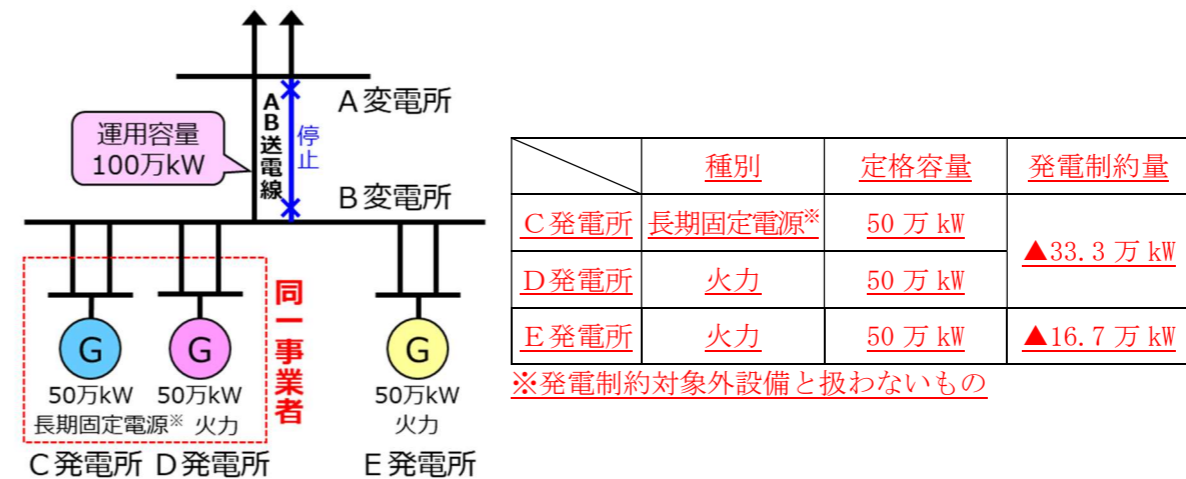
AB送電線

停止

A変電所

運用容量
100万kW

B変電所

G
50万kW
長期固定電源※

G
50万kW
火力

同一事業者

G
50万kW
火力

C発電所 D発電所 E発電所

| | 種別 | 定格容量 | 発電制約量 |
|---|---|---|---|
| C発電所 | 長期固定電源※ | 50万kW | ▲33.3万kW |
| D発電所 | 火力 | 50万kW | |
| E発電所 | 火力 | 50万kW | ▲16.7万kW |

※発電制約対象外設備と扱わないもの